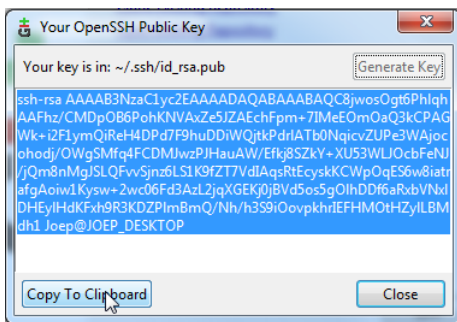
Your OpenSSH Public Key

Your key is in: ~/.ssh/id_rsa.pub

Generate Key

ssh-rsa AAAAB3NzaC1yc2EAAAADAQABAAABAQC8jwosOgt6PhlqhAAFhz/CMDpOB6PohKNVAxZe5JZAEchFpm+7IMeEOmOaQ3kCPAGWk+i2F1ymQiReH4DPd7F9huDDiWQjtkPdrIATb0NqicvZUPe3WAjocohodj/OWgSMfq4FCDMJwzPJHauAW/Efkj8SZkY+XU53WLJOcbFeNJ/jQm8nMgJSLQFvvSjnz6LS1K9fZT7VdIAqsRtEcyskKCWpOqES6w8iatrafgAoiw1Kysw+2wc06Fd3AzL2jqXGEKj0jBVd5os5gOlhDDf6aRxbVNxlDHEylHdKFxh9R3KDZPImBmQ/Nh/h3S9iOovpkhrIEFHMOtHZylLBMdh1 Joep@JOEP_DESKTOP

Copy To Clipboard

Close